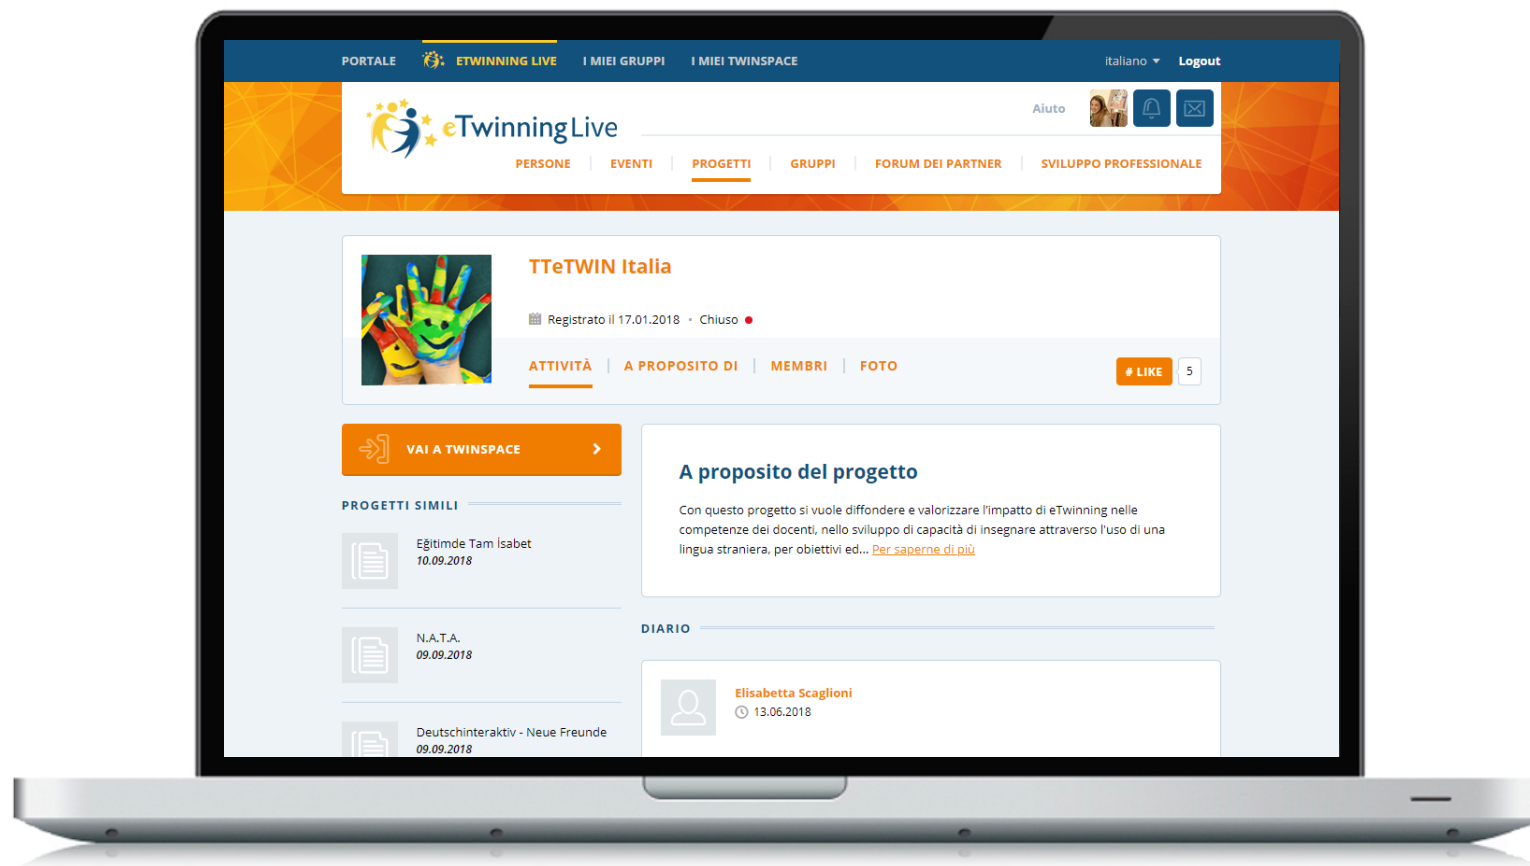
PORTALE ETWINNING LIVE I MIEI GRUPPI I MIEI TWINSPACE italiano Logout

eTwinning Live

Aiuto

PERSONE | EVENTI | PROGETTI | GRUPPI | FORUM DEI PARTNER | SVILUPPO PROFESSIONALE

TTeTWIN Italia

Registrato il 17.01.2018 · Chiuso

ATTIVITÀ | A PROPOSITO DI | MEMBRI | FOTO

LIKE 5

VAI A TWINSPACE

PROGETTI SIMILI

Eğitimde Tam İsabet
10.09.2018

N.A.T.A.
09.09.2018

Deutschinteraktiv - Neue Freunde
09.09.2018

A proposito del progetto

Con questo progetto si vuole diffondere e valorizzare l'impatto di eTwinning nelle competenze dei docenti, nello sviluppo di capacità di insegnare attraverso l'uso di una lingua straniera, per obiettivi ed... Per saperne di più

DIARIO

Elisabetta Scaglioni
13.06.2018